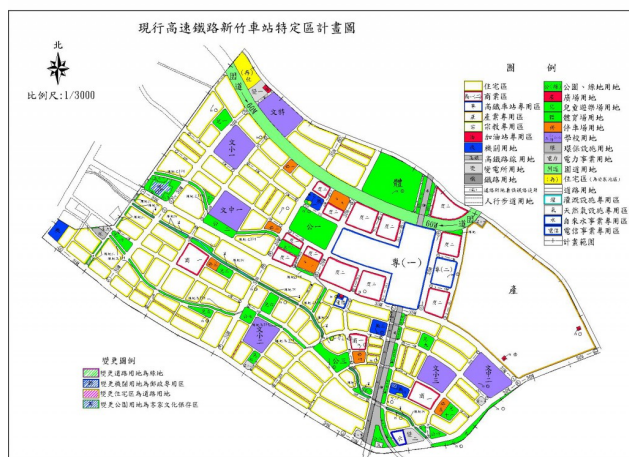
現行高速鐵路新竹車站特定區計畫圖

北

比例尺:1/3000

圖例

住宅區
商業區
高鐵車站專用區
產業專用區
宗教專用區
加油站專用區
機關用地
高鐵路線用地
變電所用地
鐵路用地
道路兼供鐵路使用
人行步道用地
公園、綠地用地
停車場用地
兒童遊樂場用地
體育場用地
停車場用地
學校用地
環保設施用地
電力事業用地
園道用地
住宅區(再發展地區)
道路用地
溝渠用地
天然氣設施專用區
自來水事業專用區
電信事業專用區
計畫範圍

變更圖例
變更道路用地為綠地
變更機關用地為郵政專用區
變更住宅區為道路用地
變更公園用地為客家文化保存區

文中
文小
文高
體
公一
專(一)
專(二)
產
商一
商二
商三
住一
住二
文小二
文中一
文小一
文小三